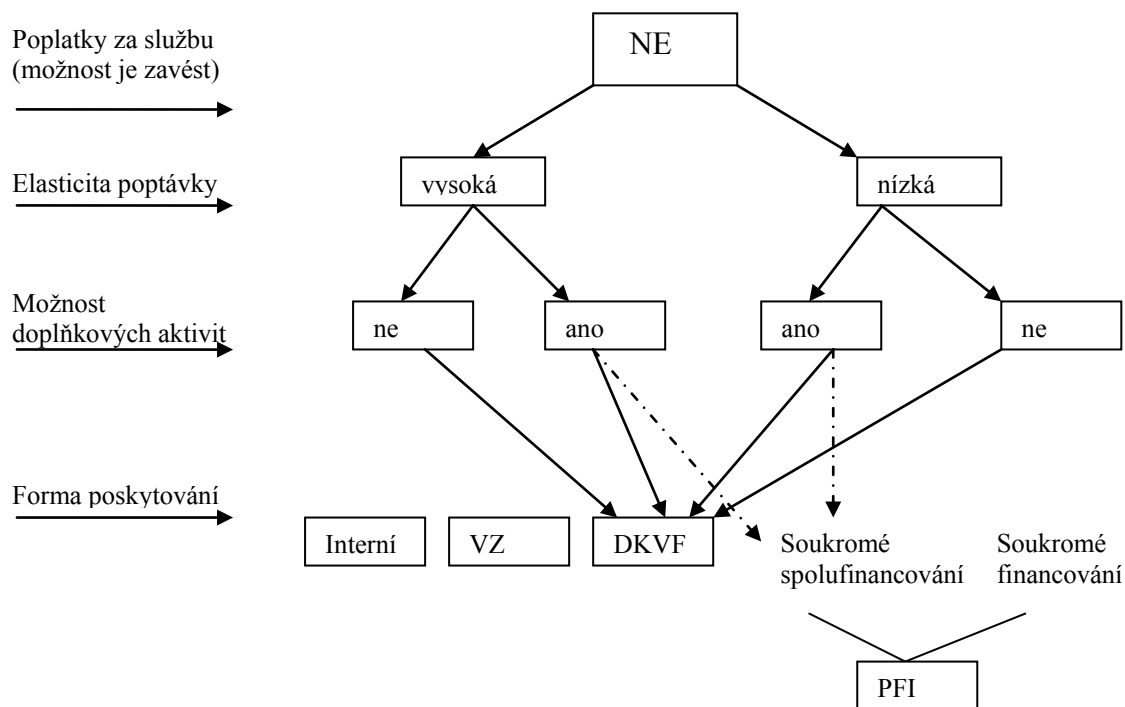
Poplatky za službu (možnost je zavést)

NE

Elasticita poptávky

vysoká

nízká

Možnost doplňkových aktivit

ne

ano

ano

ne

Forma poskytování

Interní

VZ

DKVF

Soukromé spolufinancování

Soukromé financování

PFI